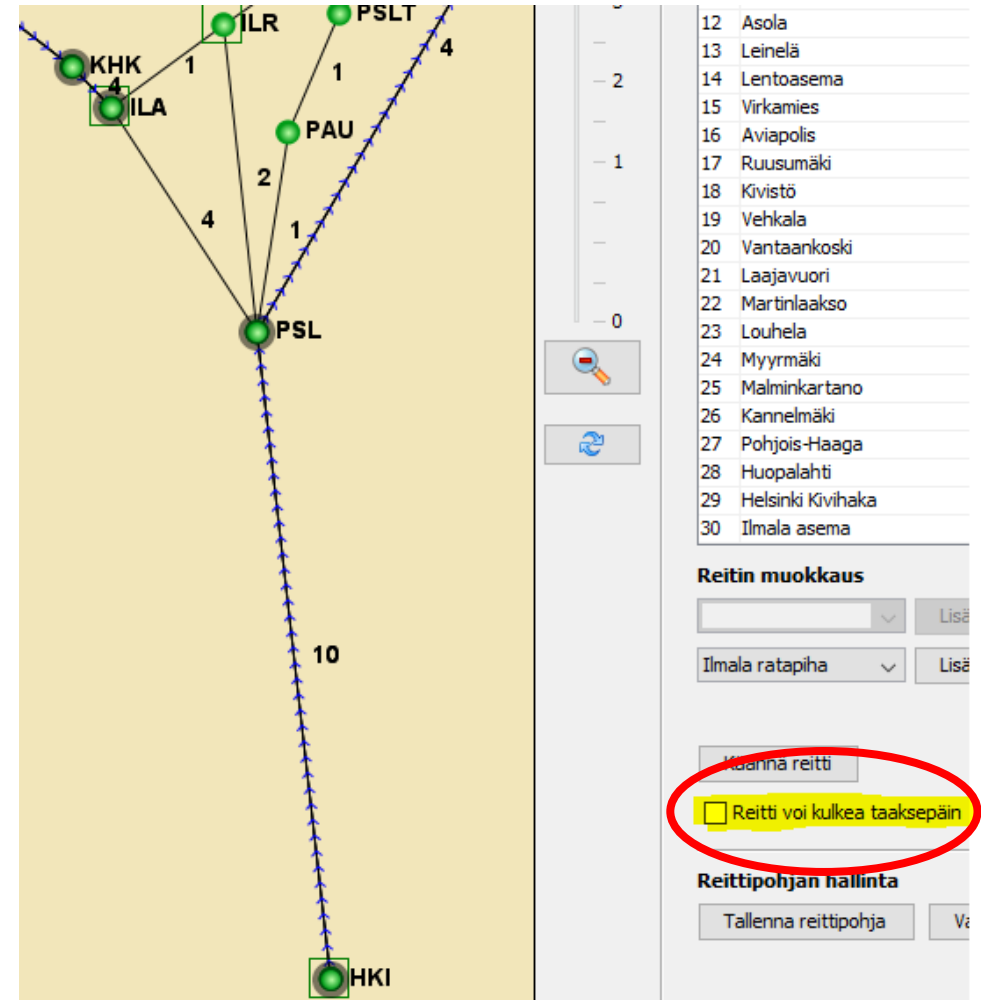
ILR
PSLT
KHK
1
4
4
ILA
1
PAU
2
4
1
PSL
10
HKI

2
1
0

| | |
|---|---|
| 12 | Asola |
| 13 | Leinelä |
| 14 | Lentoasema |
| 15 | Virkamies |
| 16 | Aviapolis |
| 17 | Ruusumäki |
| 18 | Kivistö |
| 19 | Vehkala |
| 20 | Vantaankoski |
| 21 | Laajavuori |
| 22 | Martinlaakso |
| 23 | Louhela |
| 24 | Myyrmäki |
| 25 | Malminkartano |
| 26 | Kannelmäki |
| 27 | Pohjois-Haaga |
| 28 | Huopalahti |
| 29 | Helsinki Kivihaka |
| 30 | Ilmala asema |

Reitin muokkaus
Lisä
Ilmala ratapiha
Lisä
Kuanna reitti
Reitti voi kulkea taaksepäin
Reittipohjan hallinta
Tallenna reittipohja
Va